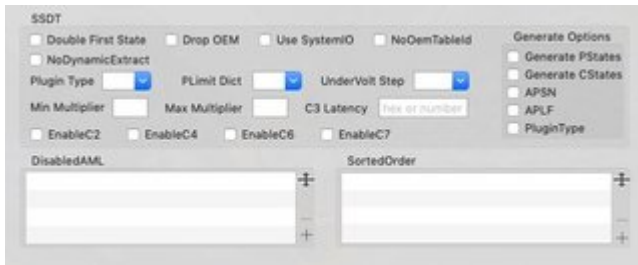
SSDT

Double First State
Drop OEM
Use SystemIO
NoOemTableId
NoDynamicExtract
Plugin Type
PLimit Dict
UnderVolt Step
Min Multiplier
Max Multiplier
C3 Latency
Hex or number
EnableC2
EnableC4
EnableC6
EnableC7

Generate Options
Generate PStates
Generate CStates
APSN
APLF
PluginType

DisabledAML

SortedOrder